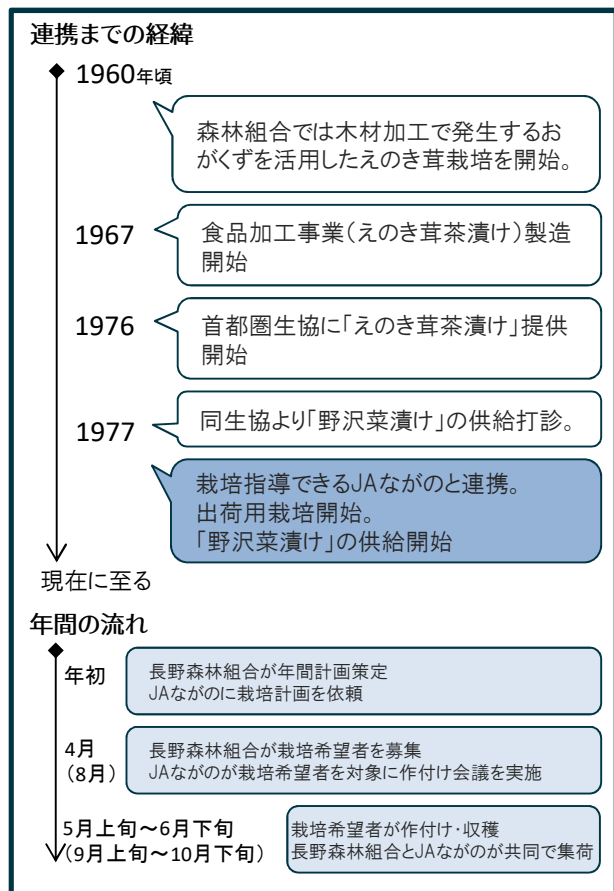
連携までの経緯

1960年頃

森林組合では木材加工で発生するおがくずを活用したえのき茸栽培を開始。

1967

食品加工事業（えのき茸茶漬け）製造開始

1976

首都圏生協に「えのき茸茶漬け」提供開始

1977

同生協より「野沢菜漬け」の供給打診。

栽培指導できるJAながのと連携。
出荷用栽培開始。
「野沢菜漬け」の供給開始

現在に至る

年間の流れ

年初

長野森林組合が年間計画策定
JAながのに栽培計画を依頼

4月
（8月）

長野森林組合が栽培希望者を募集
JAながのが栽培希望者を対象に作付け会議を実施

5月上旬～6月下旬
（9月上旬～10月下旬）

栽培希望者が作付け・収穫
長野森林組合とJAながのが共同で集荷